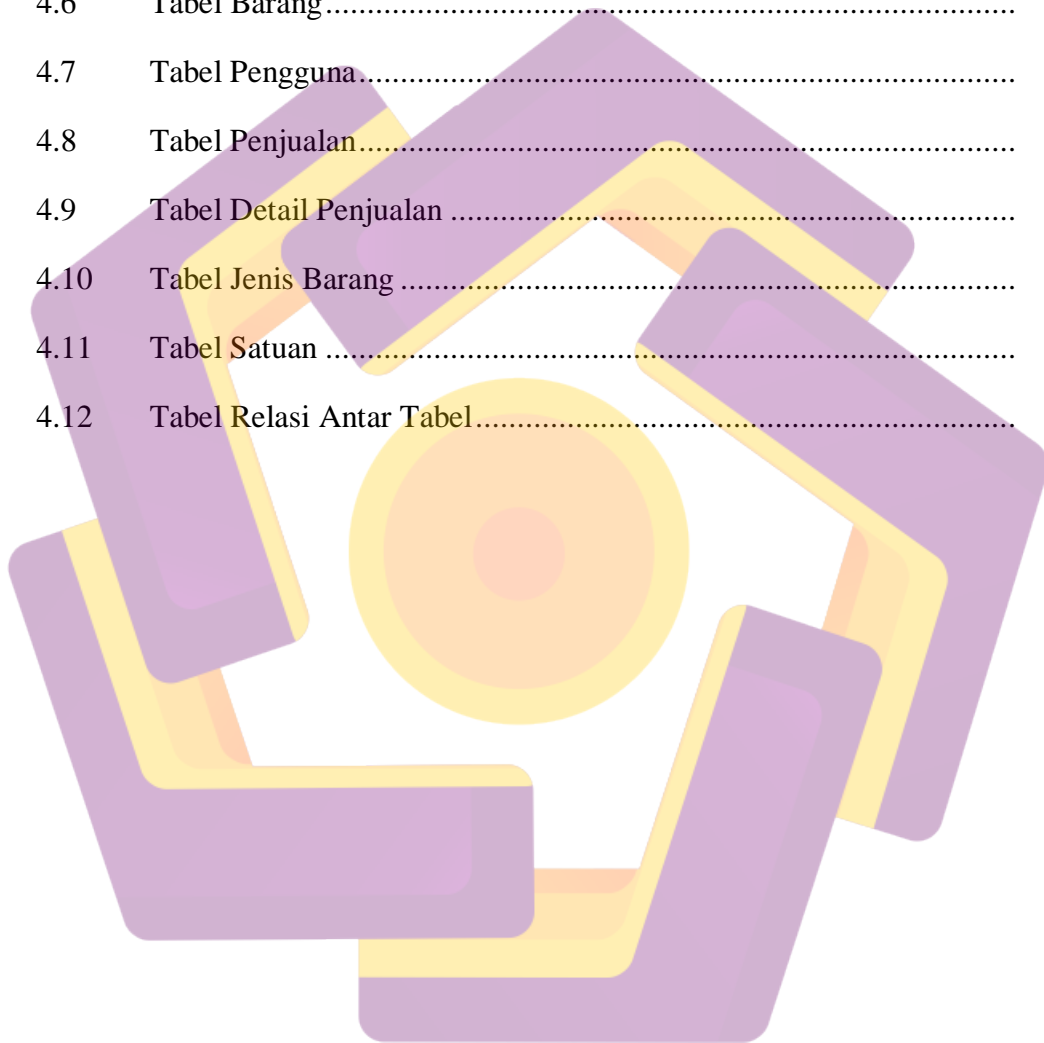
4.6 Tabel Barang.................................................................................................

4.7 Tabel Pengguna.............................................................................................

4.8 Tabel Penjualan.............................................................................................

4.9 Tabel Detail Penjualan ..................................................................................

4.10 Tabel Jenis Barang .......................................................................................

4.11 Tabel Satuan ................................................................................................

4.12 Tabel Relasi Antar Tabel..............................................................................